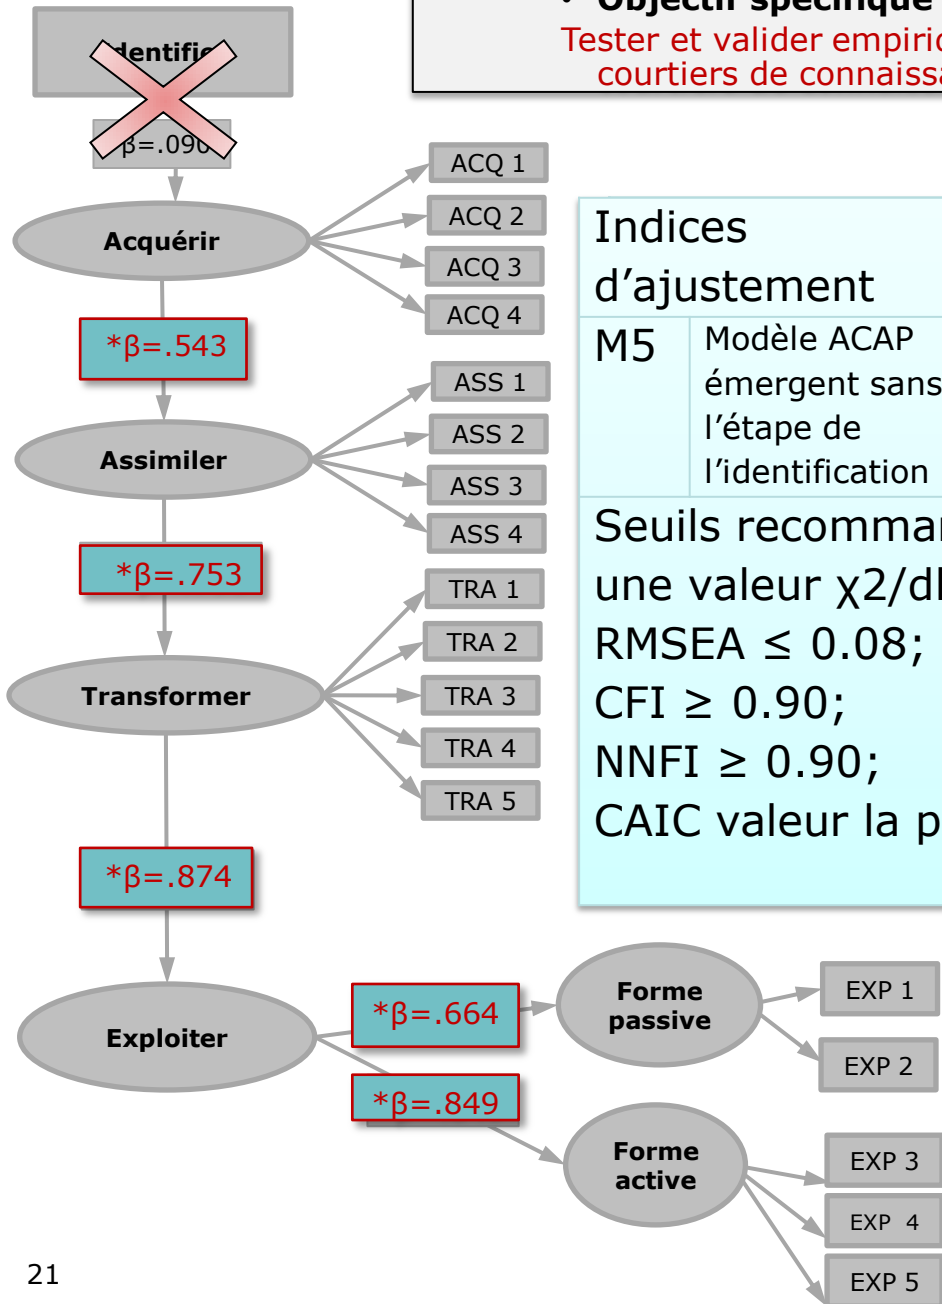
• Objectif spécifique
Tester et valider empiric
courtiers de connaiss

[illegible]dentific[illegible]

β=.090

Acquérir

ACQ 1
ACQ 2
ACQ 3
ACQ 4

*β=.543

Assimiler

ASS 1
ASS 2
ASS 3
ASS 4

*β=.753

Transformer

TRA 1
TRA 2
TRA 3
TRA 4
TRA 5

*β=.874

Exploiter

*β=.664

*β=.849

Forme passive

EXP 1
EXP 2

Forme active

EXP 3
EXP 4
EXP 5

| Indices d'ajustement | |
|---|---|
| M5 | Modèle ACAP émergent sans l'étape de l'identification |

Seuils recomman
une valeur χ2/dl
RMSEA ≤ 0.08;
CFI ≥ 0.90;
NNFI ≥ 0.90;
CAIC valeur la p

21